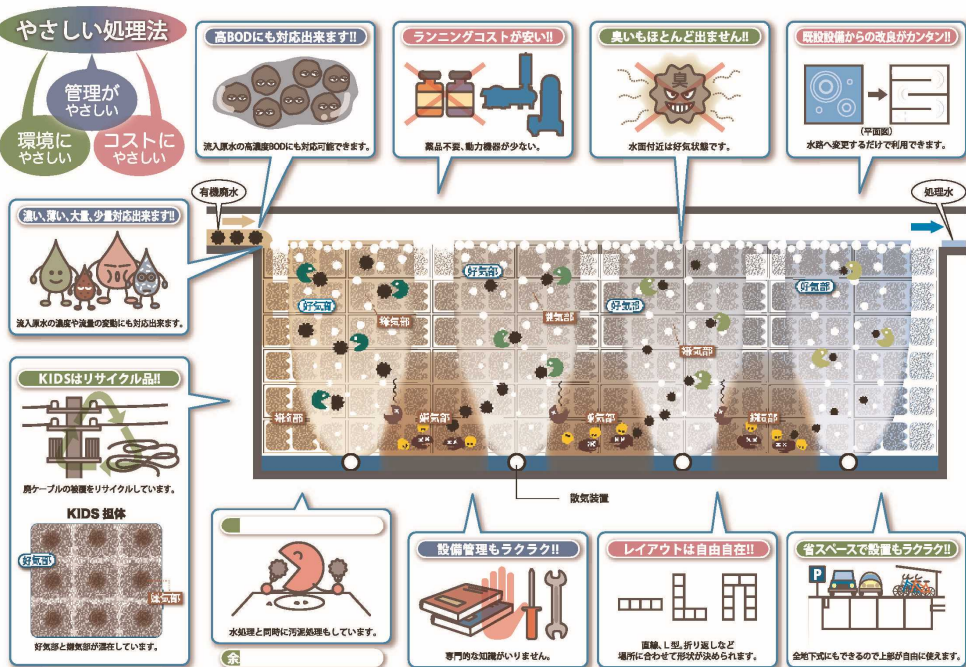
やさしい処理法

管理がやさしい

環境にやさしい

コストにやさしい

高BODにも対応出来ます!!

流入原水の高濃度BODにも対応可能できます。

ランニングコストが安い!!

薬品不要、動力機器が少ない。

臭いもほとんど出ません!!

臭

水面付近は好気状態です。

既設設備からの改良がカンタン!!

(平面図)

水路へ変更するだけで利用できます。

有機廃水

処理水

濃い、薄い、大量、少量対応出来ます!!

流入原水の濃度や流量の変動にも対応出来ます。

好気部

嫌気部

好気部

嫌気部

好気部

嫌気部

好気部

嫌気部

好気部

嫌気部

嫌気部

嫌気部

KIDSはリサイクル品!!

廃ケーブルの被覆をリサイクルしています。

KIDS 担体

好気部

嫌気部

好気部と嫌気部が混在しています。

散気装置

水処理と同時に汚泥処理もしています。

余

設備管理もラクラク!!

専門的な知識がいりません。

レイアウトは自由自在!!

直線、L型、折り返しなど場所に合わせて形状が決められます。

省スペースで設置もラクラク!!

P

全地下式にもできるので上部が自由に使えます。